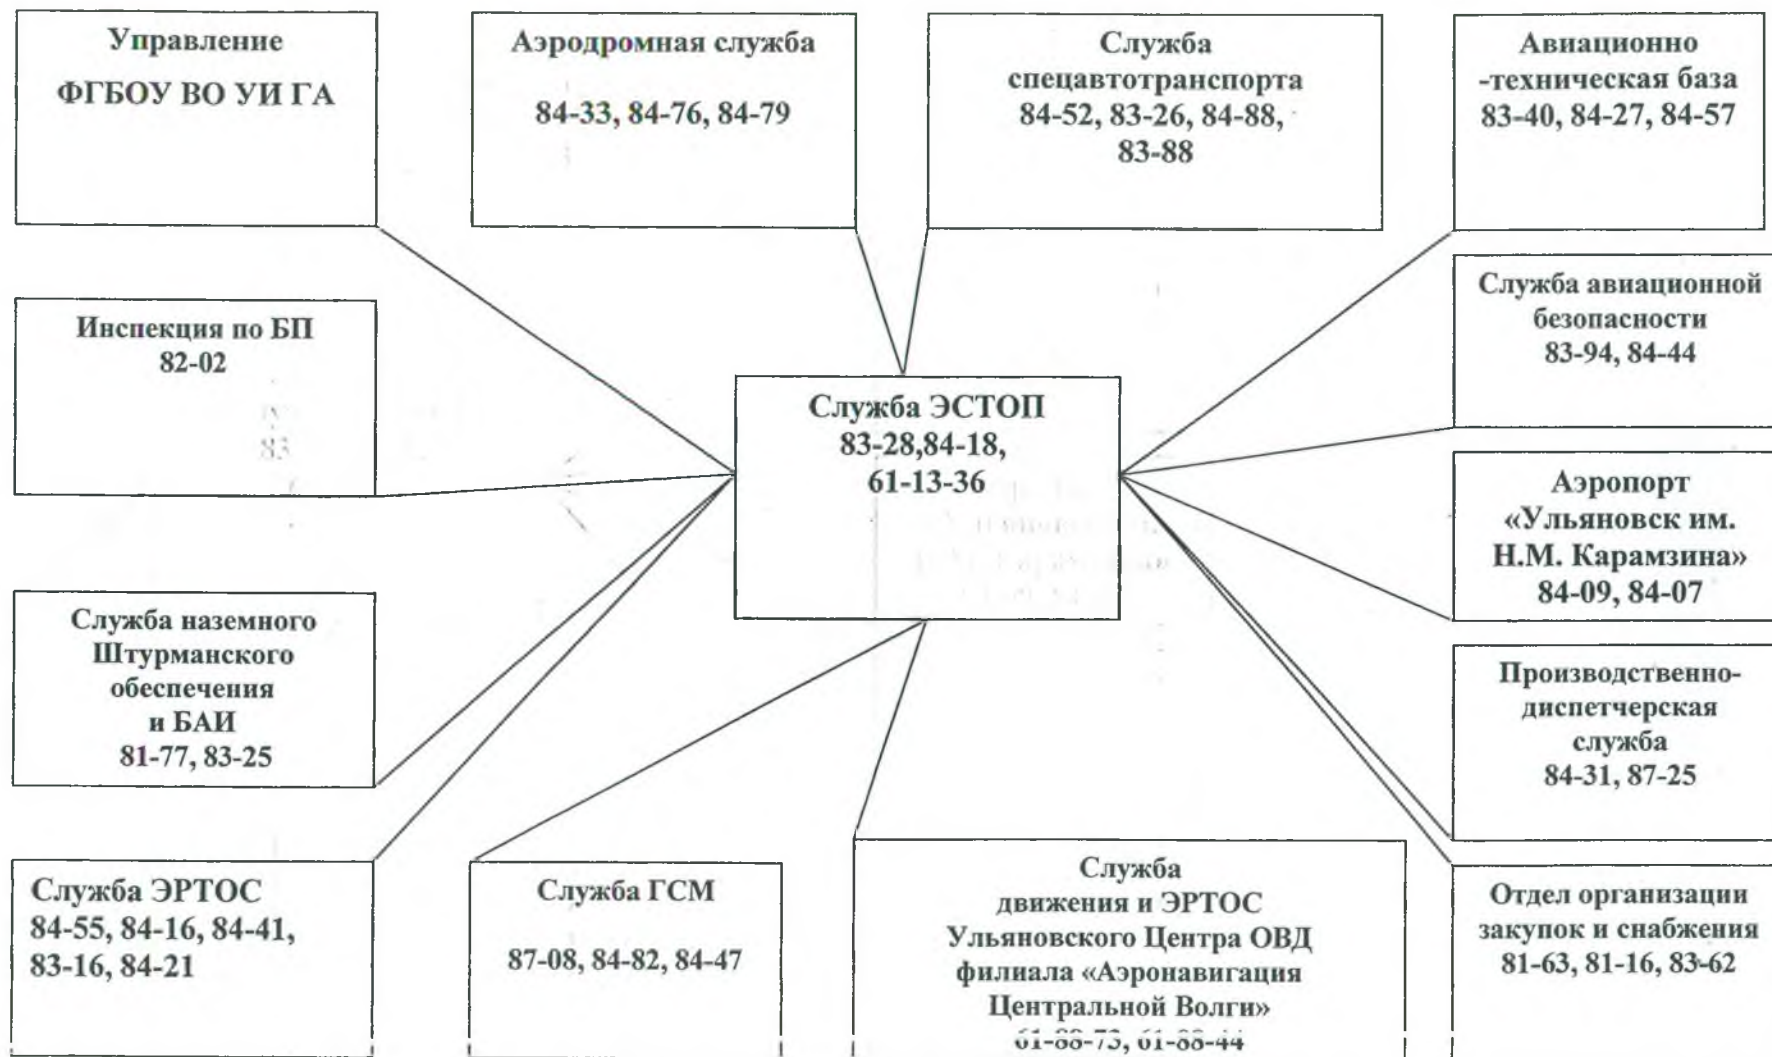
Управление
ФГБОУ ВО УИ ГА

Аэродромная служба
84-33, 84-76, 84-79

Служба
спецавтотранспорта
84-52, 83-26, 84-88,
83-88

Авиационно
-техническая база
83-40, 84-27, 84-57

Инспекция по БП
82-02

Служба авиационной
безопасности
83-94, 84-44

Служба ЭСТОП
83-28,84-18,
61-13-36

Аэропорт
«Ульяновск им.
Н.М. Карамзина»
84-09, 84-07

Служба наземного
Штурманского
обеспечения
и БАИ
81-77, 83-25

Производственно-
диспетчерская
служба
84-31, 87-25

Служба ЭРТОС
84-55, 84-16, 84-41,
83-16, 84-21

Служба ГСМ
87-08, 84-82, 84-47

Служба
движения и ЭРТОС
Ульяновского Центра ОВД
филиала «Аэронавигация
Центральной Волги»
61-88-73, 61-88-44

Отдел организации
закупок и снабжения
81-63, 81-16, 83-62